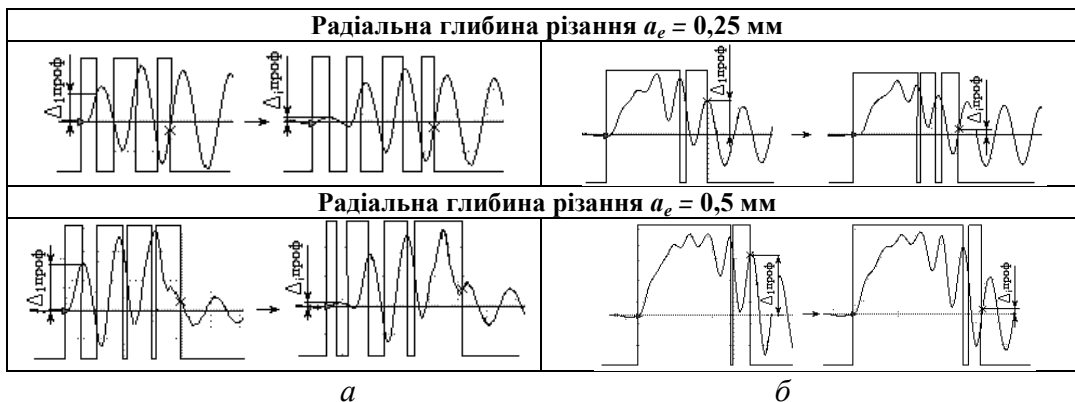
| Радіальна глибина різання $a_e$ = 0,25 мм | |
|---|---|
| $\Delta_{1проф}$ → $\Delta_{1проф}$ | $\Delta_{1проф}$ → $\Delta_{1проф}$ |
| **Радіальна глибина різання $a_e$ = 0,5 мм** | |
| $\Delta_{1проф}$ → $\Delta_{1проф}$ | $\Delta_{1проф}$ → $\Delta_{1проф}$ |

а б